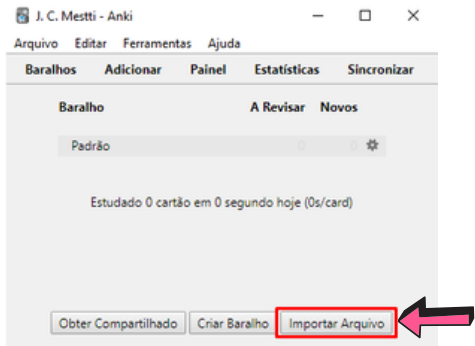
J. C. Mestti - Anki

Arquivo Editar Ferramentas Ajuda

Baralhos Adicionar Painel Estatísticas Sincronizar

| Baralho | A Revisar | Novos |
|---|---|---|
| Padrão | 0 | 0 |

Estudado 0 cartão em 0 segundo hoje (0s/card)

Obter Compartilhado Criar Baralho Importar Arquivo